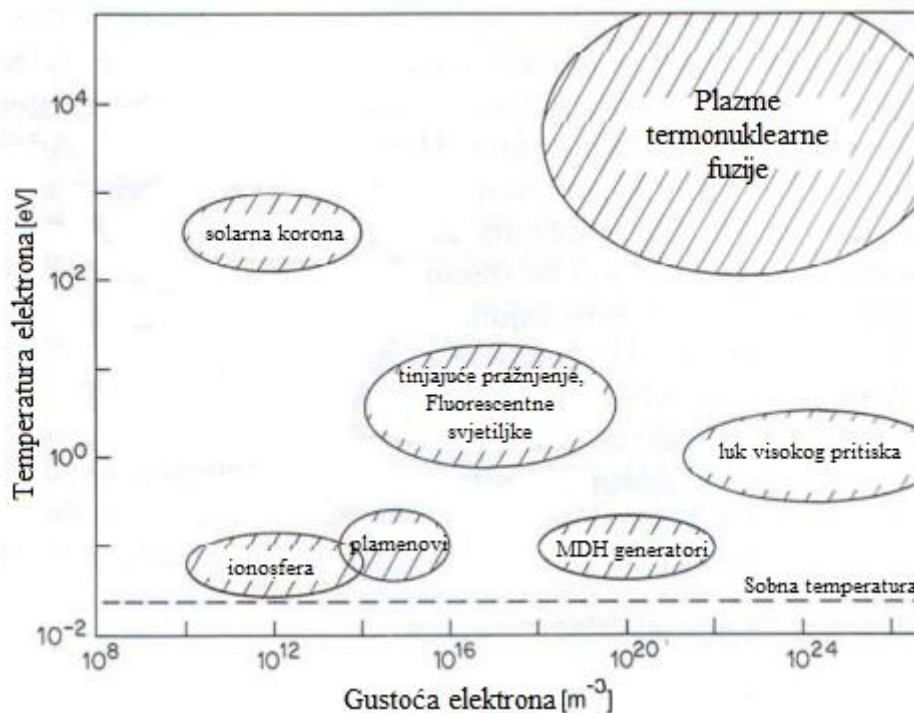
Plazme termonuklearne fuzije

solarna korona

tinjajuće pražnjenje, Fluorescentne svjetiljke

luk visokog pritiska

plamenovi

ionosfera

MDH generatori

Sobna temperatura

$10^4$

$10^2$

$10^0$

$10^{-2}$

Temperatura elektrona [eV]

$10^8$ $10^{12}$ $10^{16}$ $10^{20}$ $10^{24}$

Gustoća elektrona [$m^{-3}$]